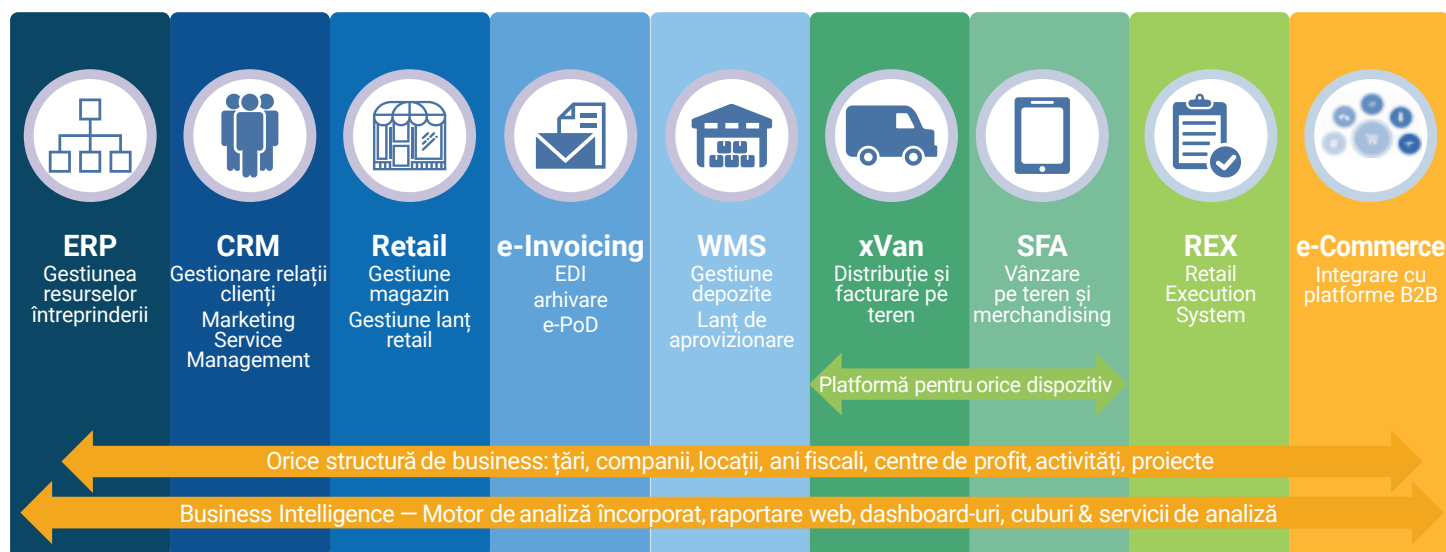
ERP
Gestiunea resurselor întreprinderii

CRM
Gestionare relații clienți
Marketing Service Management

Retail
Gestiune magazin
Gestiune lanț retail

e-Invoicing
EDI
arhivare
e-PoD

WMS
Gestiune depozite
Lanț de aprovizionare

xVan
Distribuție și facturare pe teren

SFA
Vânzare pe teren și merchandising

REX
Retail Execution System

e-Commerce
Integrare cu platforme B2B

Platformă pentru orice dispozitiv

Orice structură de business: țări, companii, locații, ani fiscali, centre de profit, activități, proiecte

Business Intelligence — Motor de analiză încorporat, raportare web, dashboard-uri, cuburi & servicii de analiză